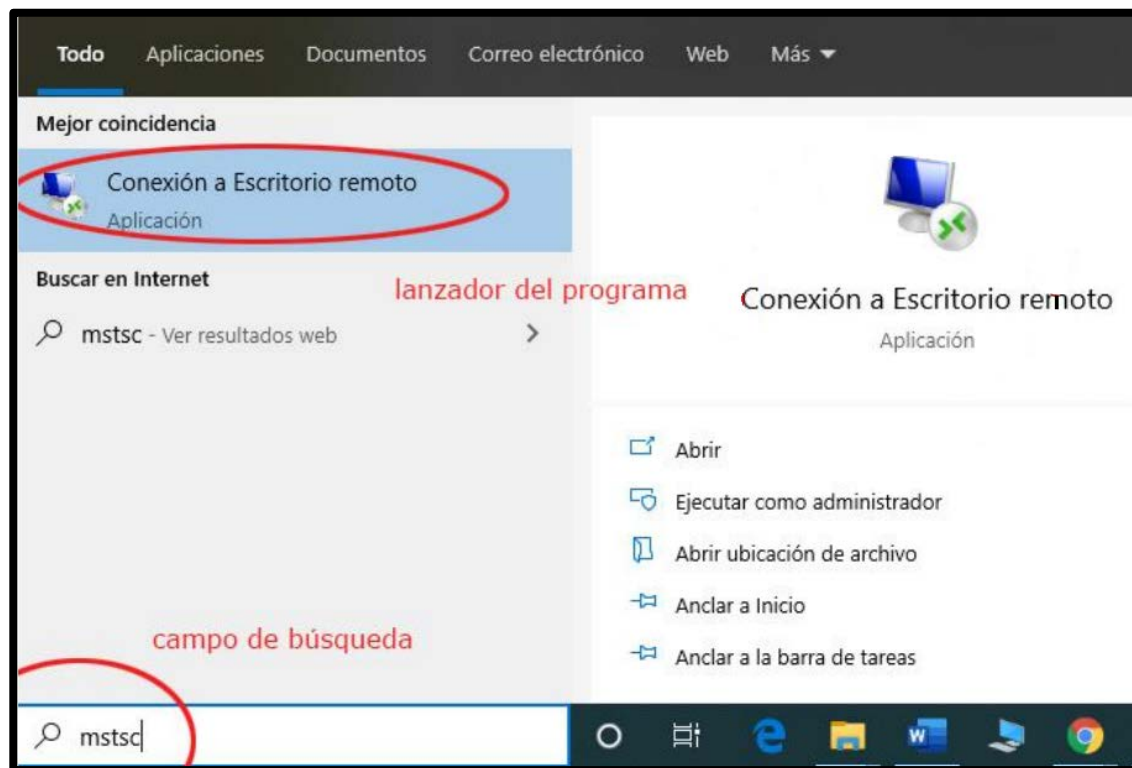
Todo Aplicaciones Documentos Correo electrónico Web Más ▾

Mejor coincidencia

Conexión a Escritorio remoto
Aplicación

Buscar en Internet

mstsc - Ver resultados web

lanzador del programa

Conexión a Escritorio remoto
Aplicación

Abrir

Ejecutar como administrador

Abrir ubicación de archivo

Anclar a Inicio

Anclar a la barra de tareas

campo de búsqueda

mstsc